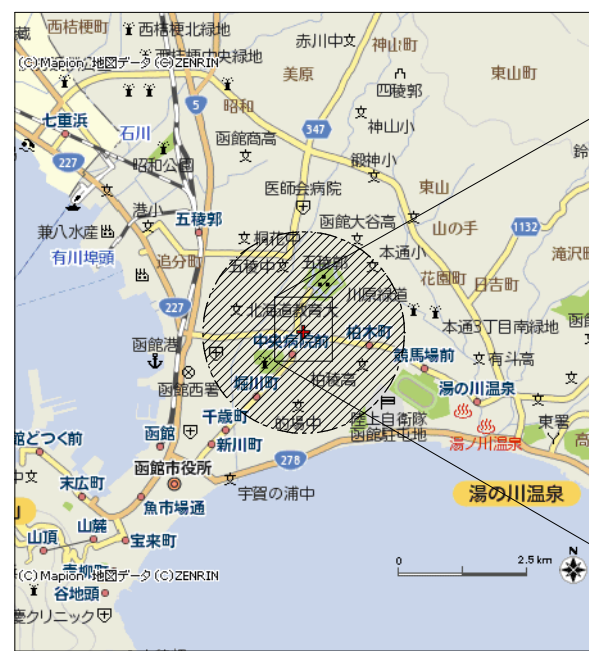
西桔梗町
西桔梗北緑地
(C)Mapion 地図データ (C)ZENRIN
赤川中文
神山町
美原
東山町
五稜郭
昭和
5
347
七重浜
石川
函館商高
神山小
227
昭和公園
鍛神小
鈴
医師会病院
東山
港小
五稜郭
函館大谷高
山の手
1132
兼八水産
桐花中
本通小
滝沢
有川埠頭
追分町
五稜郭
花園町
日吉町
五稜中
川原緑道
227
北海道教育大
本通3丁目青緑地
函館港
中央病院前
柏木町
駒場町前
有斗高
函館西署
柏稜高
湯の川温泉
堀川町
陸上自衛隊
東署
館どつく前
千歳町
柏陵中
函館駐屯地
函館
新川町
湯ノ川温泉
278
函館市役所
末広町
宇賀の浦中
湯の川温泉
魚市場通
山麓
山頂
宝来町
0
2.5 km
N
(C)Mapion 地図データ (C)ZENRIN
谷地頭
クリニック